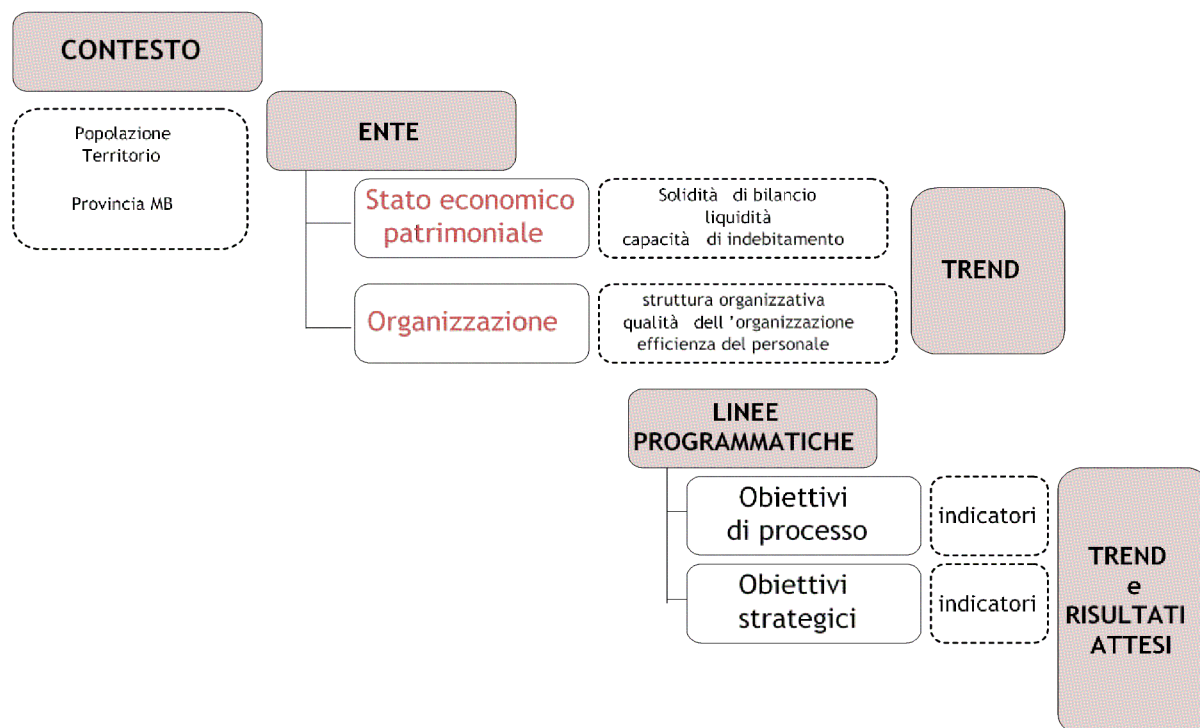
CONTESTO

Popolazione
Territorio

Provincia MB

ENTE

Stato economico patrimoniale

Solidità di bilancio
liquidità
capacità di indebitamento

Organizzazione

struttura organizzativa
qualità dell 'organizzazione
efficienza del personale

TREND

LINEE PROGRAMMATICHE

Obiettivi di processo

indicatori

Obiettivi strategici

indicatori

TREND
e
RISULTATI ATTESI